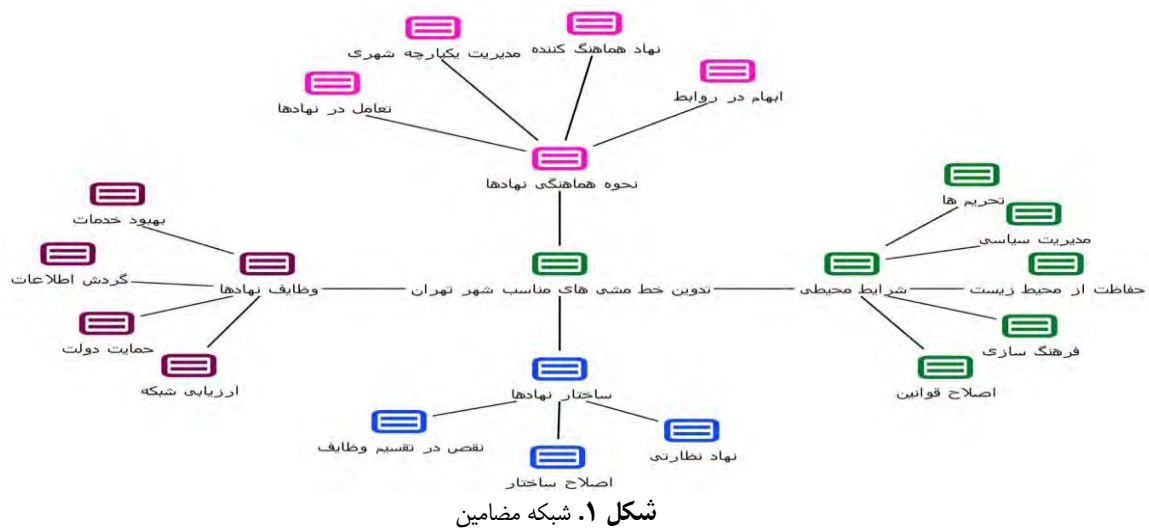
نهاد هماهنگ کننده
مدیریت یکپارچه شهری
تعامل در نهادها
ابهام در روابط
نحوه هماهنگی نهادها
بهبود خدمات
گردش اطلاعات
وظایف نهادها
حمایت دولت
ارزیابی شبکه
تدوین خط مشی های مناسب شهر تهران
تحریم ها
مدیریت سیاسی
شرایط محیطی
حفاظت از محیط زیست
فرهنگ سازی
اصلاح قوانین
ساختار نهادها
نقص در تقسیم وظایف
نهاد نظارتی
اصلاح ساختار

شکل ۱. شبکه مضامین